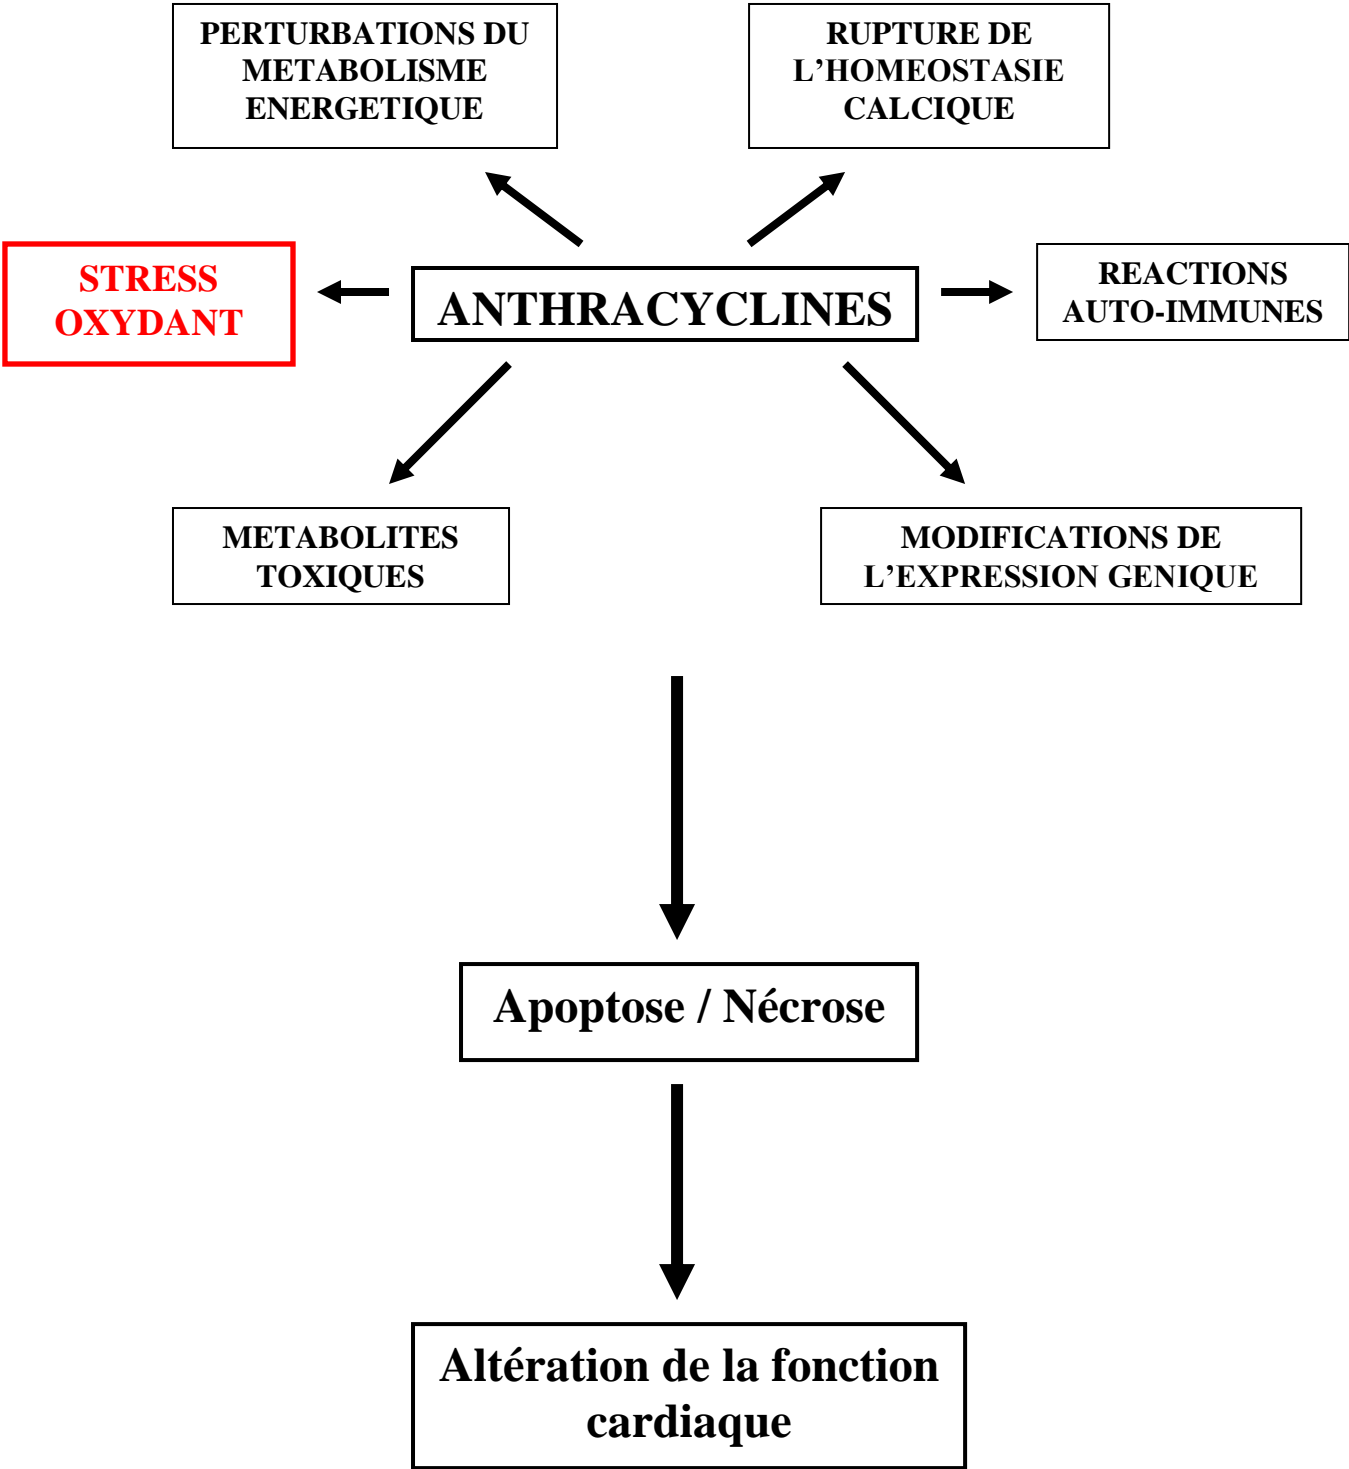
PERTURBATIONS DU METABOLISME ENERGETIQUE

RUPTURE DE L'HOMEOSTASIE CALCIQUE

STRESS OXYDANT

ANTHRACYCLINES

REACTIONS AUTO-IMMUNES

METABOLITES TOXIQUES

MODIFICATIONS DE L'EXPRESSION GENIQUE

Apoptose / Nécrose

Altération de la fonction cardiaque